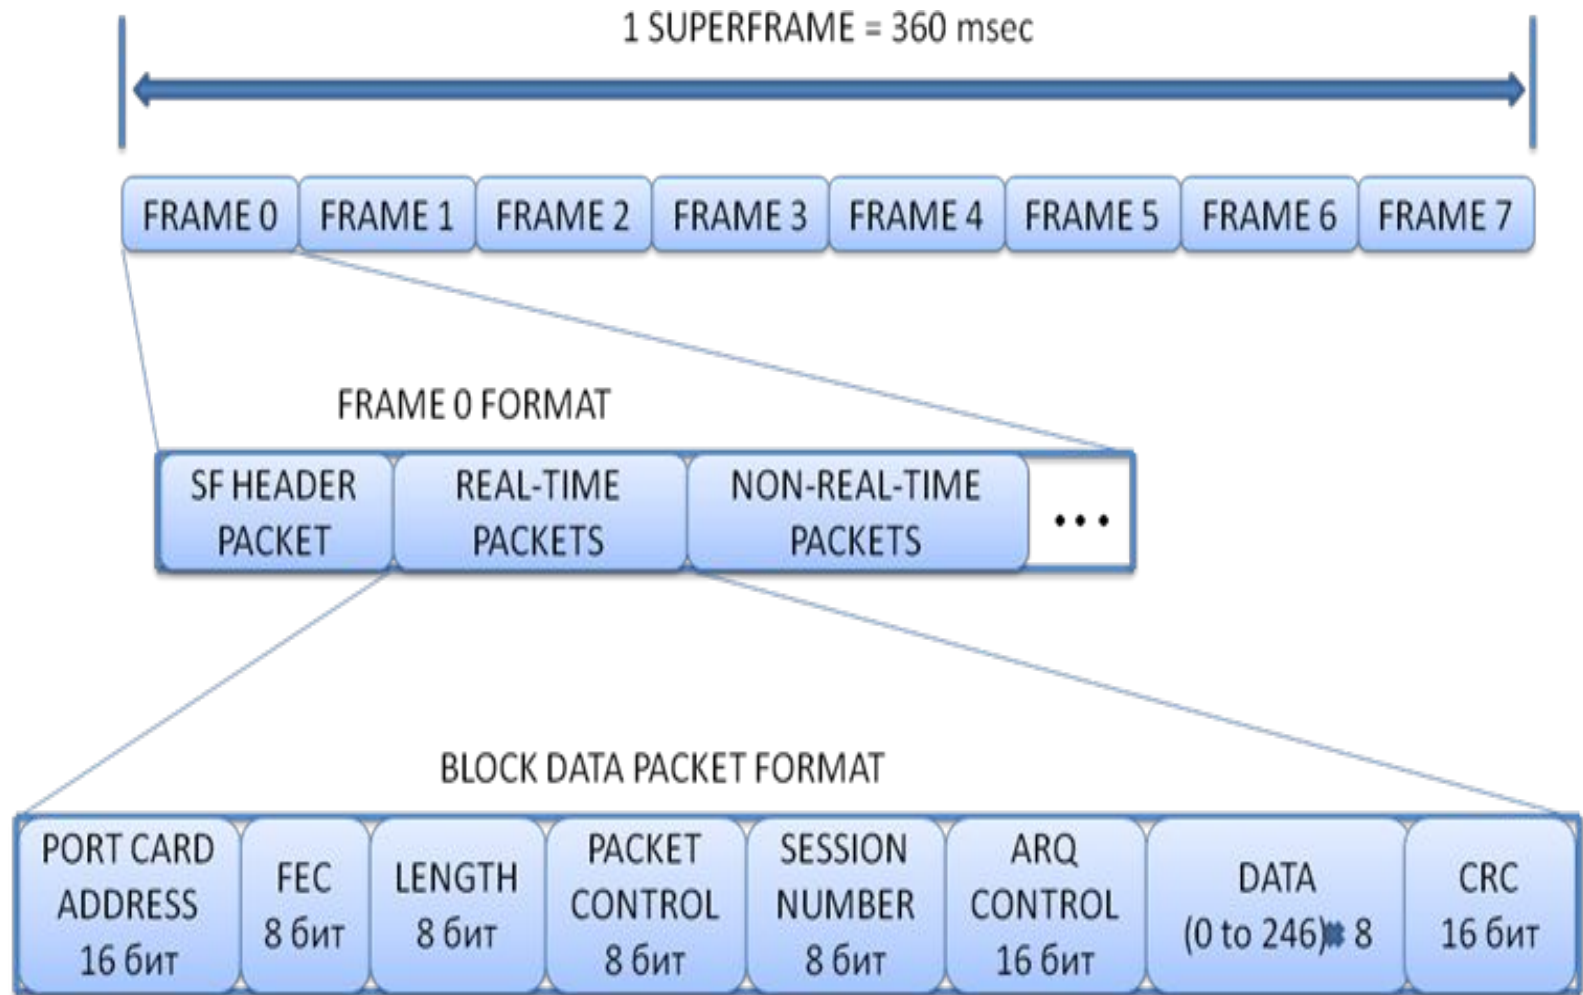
1 SUPERFRAME = 360 msec

FRAME 0 FRAME 1 FRAME 2 FRAME 3 FRAME 4 FRAME 5 FRAME 6 FRAME 7

FRAME 0 FORMAT

SF HEADER PACKET | REAL-TIME PACKETS | NON-REAL-TIME PACKETS | • • •

BLOCK DATA PACKET FORMAT

| PORT CARD ADDRESS 16 бит | FEC 8 бит | LENGTH 8 бит | PACKET CONTROL 8 бит | SESSION NUMBER 8 бит | ARQ CONTROL 16 бит | DATA (0 to 246) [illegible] 8 | CRC 16 бит |
|---|---|---|---|---|---|---|---|